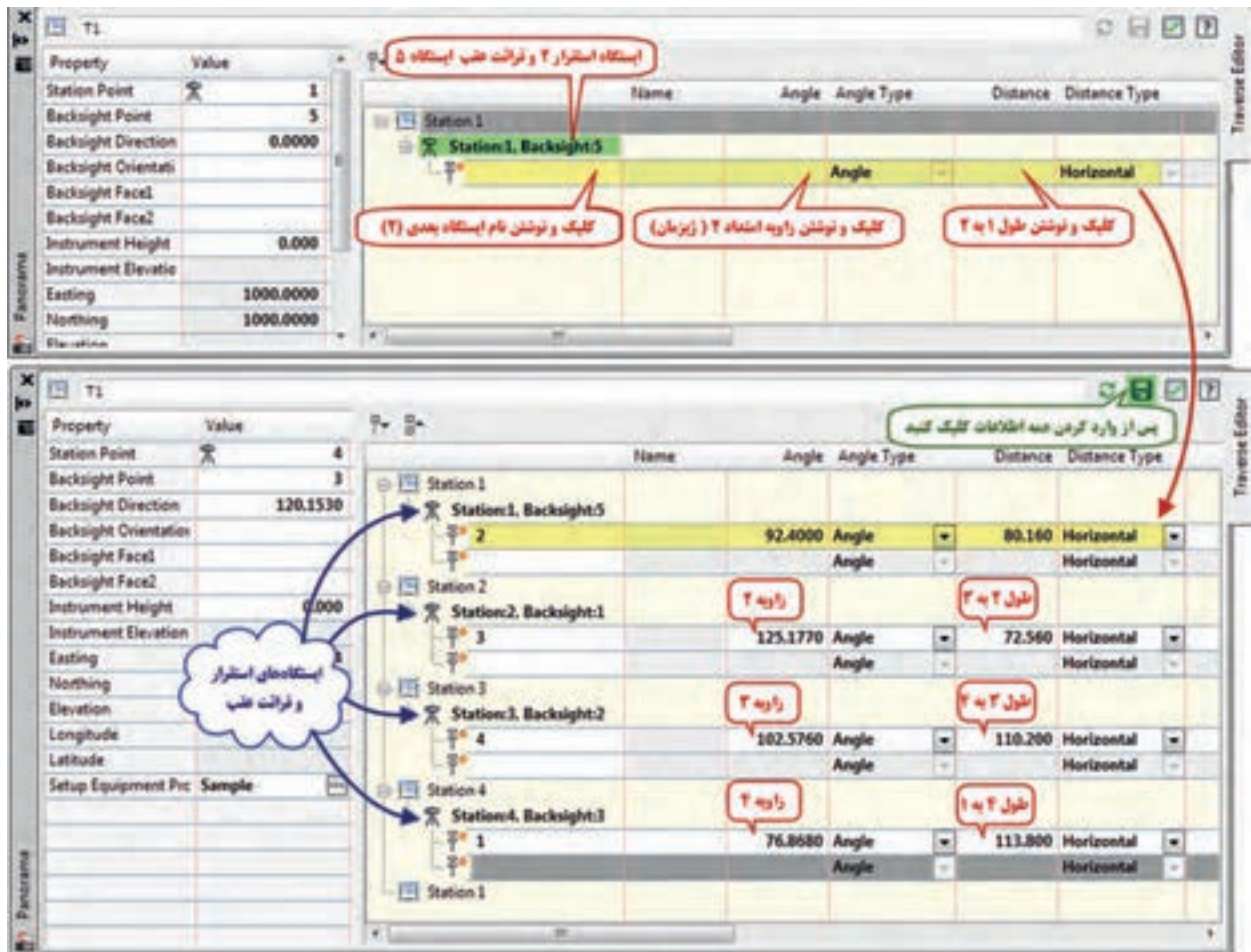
T1

Traverse Editor

Panorama

| Property | Value |
|---|---|
| Station Point | 1 |
| Backsight Point | 5 |
| Backsight Direction | 0.0000 |
| Backsight Orientati | |
| Backsight Face1 | |
| Backsight Face2 | |
| Instrument Height | 0.000 |
| Instrument Elevatio | |
| Easting | 1000.0000 |
| Northing | 1000.0000 |
| Elevation | |

ایستگاه استقرار ۱ و قرائت عقب ایستگاه ۵

| Name | Angle | Angle Type | Distance | Distance Type |
|---|---|---|---|---|
| Station 1 | | | | |
| Station:1, Backsight:5 | | | | |
| | | Angle | | Horizontal |

کلیک و نوشتن نام ایستگاه بعدی (۲)

کلیک و نوشتن زاویه امتداد ۲ (زیرزمان)

کلیک و نوشتن طول ۱ به ۲

T1

Traverse Editor

Panorama

| Property | Value |
|---|---|
| Station Point | 4 |
| Backsight Point | 3 |
| Backsight Direction | 120.1530 |
| Backsight Orientation | |
| Backsight Face1 | |
| Backsight Face2 | |
| Instrument Height | 0.000 |
| Instrument Elevation | |
| Easting | |
| Northing | |
| Elevation | |
| Longitude | |
| Latitude | |
| Setup Equipment Prc | Sample |

پس از وارد کردن همه اطلاعات کلیک کنید

| Name | Angle | Angle Type | Distance | Distance Type |
|---|---|---|---|---|
| Station 1 | | | | |
| Station:1, Backsight:5 | | | | |
| 2 | 92.4000 | Angle | 80.160 | Horizontal |
| | | Angle | | Horizontal |
| Station 2 | | | | |
| Station:2, Backsight:1 | | | | |
| 3 | 125.1770 | Angle | 72.560 | Horizontal |
| | | Angle | | Horizontal |
| Station 3 | | | | |
| Station:3, Backsight:2 | | | | |
| 4 | 102.5760 | Angle | 110.200 | Horizontal |
| | | Angle | | Horizontal |
| Station 4 | | | | |
| Station:4, Backsight:3 | | | | |
| 1 | 76.8680 | Angle | 113.800 | Horizontal |
| | | Angle | | Horizontal |
| Station 1 | | | | |

زاویه ۲

طول ۲ به ۳

زاویه ۳

طول ۳ به ۴

زاویه ۴

طول ۴ به ۱

ایستگاه‌های استقرار و قرائت عقب